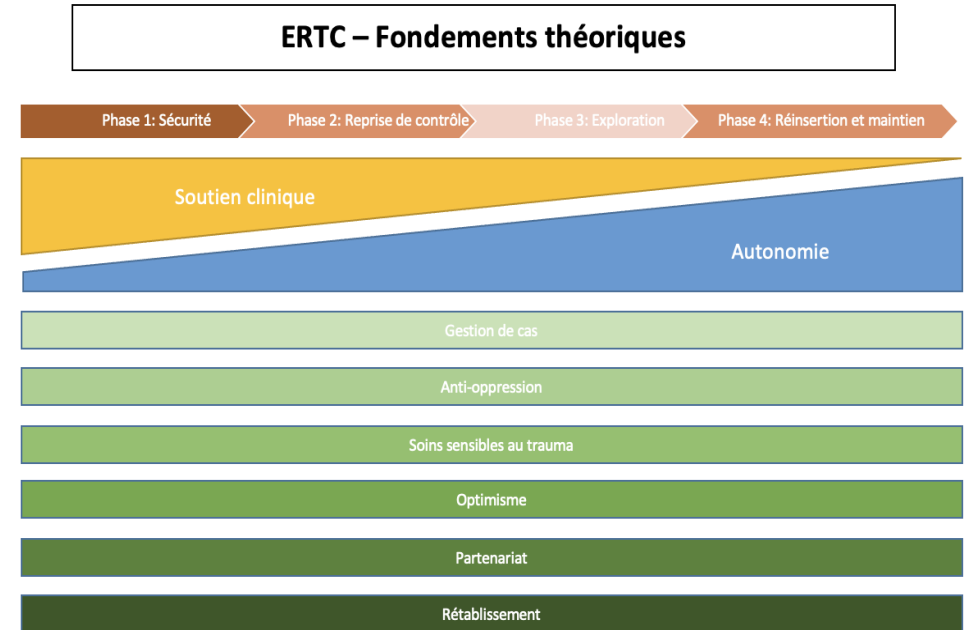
ERTC – Fondements théoriques

Phase 1: Sécurité

Phase 2: Reprise de contrôle

Phase 3: Exploration

Phase 4: Réinsertion et maintien

Soutien clinique

Autonomie

Gestion de cas

Anti-oppression

Soins sensibles au trauma

Optimisme

Partenariat

Rétablissement